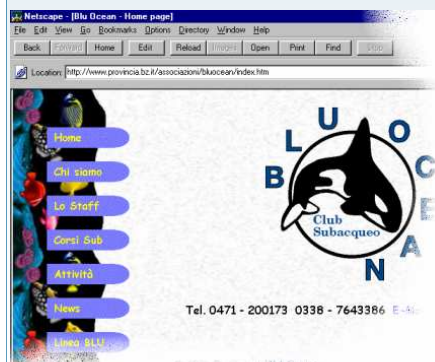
Netscape - [Blu Ocean - Home page]
File Edit View Go Bookmarks Options Directory Window Help
Back Forward Home Edit Reload Images Open Print Find Stop
Location: http://www.provincia.bz.it/associazioni/bluocean/index.htm

Home
Chi siamo
Lo Staff
Corsi Sub
Attività
News
Linea BLU

B L U O C E A N
Club Subacqueo

Tel. 0471 - 200173 0338 - 7643386 E-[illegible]